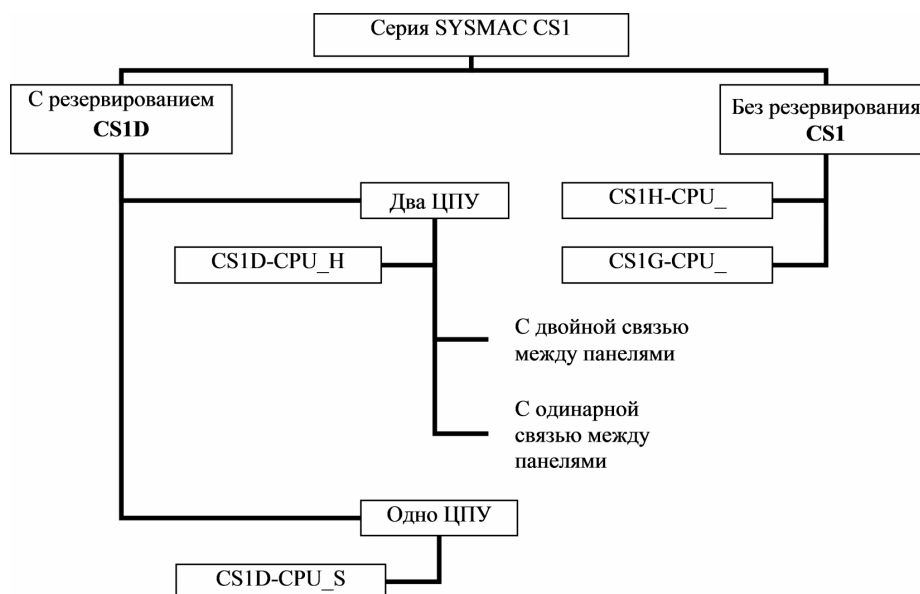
Серия SYSMAC CS1

С резервированием
**CS1D**

Без резервирования
**CS1**

Два ЦПУ

CS1H-CPU_

CS1D-CPU_H

CS1G-CPU_

С двойной связью между панелями

С одинарной связью между панелями

Одно ЦПУ

CS1D-CPU_S